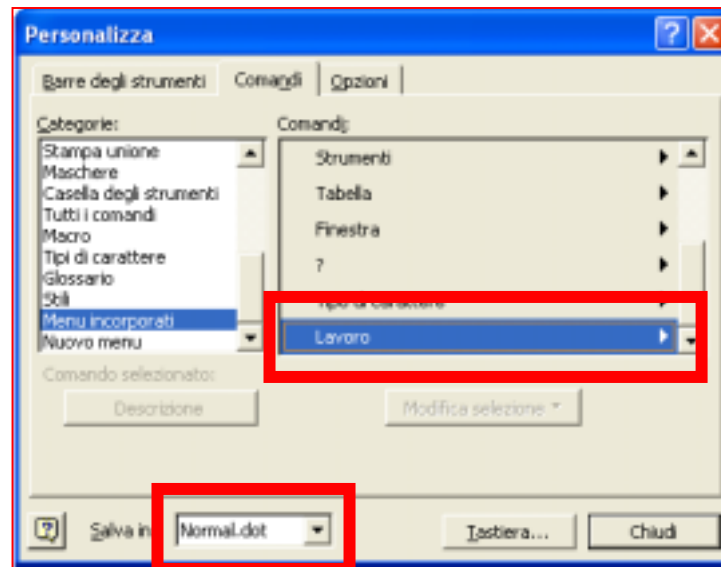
Personalizza

Barre degli strumenti | Comandi | Opzioni

Categorie:
Stampa unione
Maschere
Casella degli strumenti
Tutti i comandi
Macro
Tipi di carattere
Glossario
Stili
Menu incorporati
Nuovo menu

Comandi:
Strumenti
Tabella
Finestra
?
Tipo di carattere
Lavoro

Comando selezionato:
Descrizione
Modifica selezione

Salva in: Normal.dot
Tastiera...
Chiudi